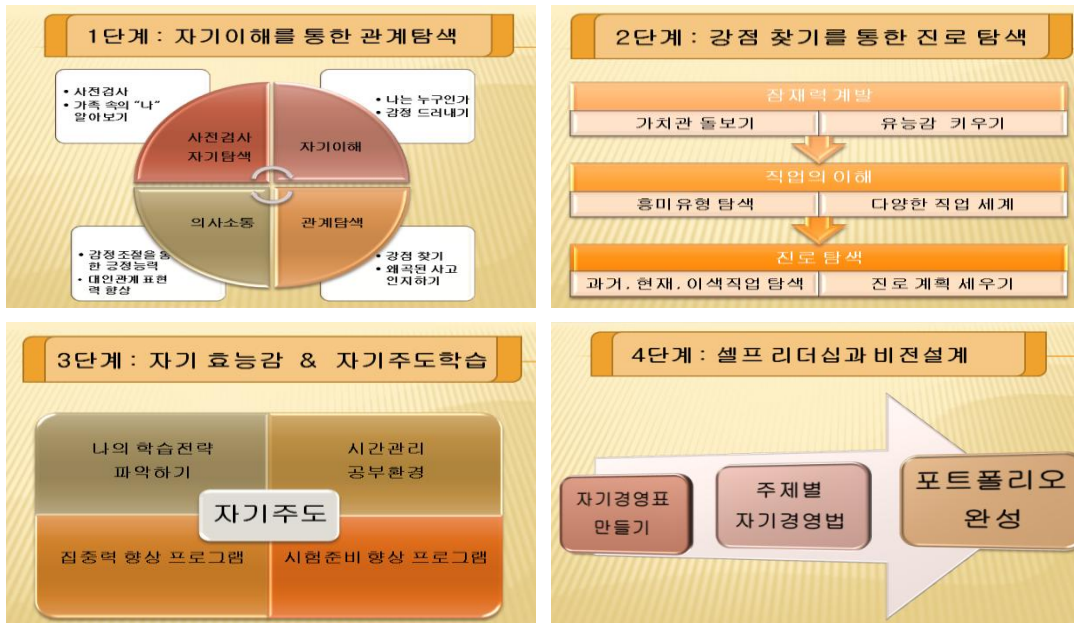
1단계 : 자기이해를 통한 관계탐색

• 사전검사
• 가족 속의 "나" 알아보기

• 나는 누구인가
• 감정 드러내기

사전검사 자기탐색

자기이해

의사소통

관계탐색

• 감정조절을 통한 공감능력
• 대인관계 표현력 향상

• 강점 찾기
• 왜곡된 사고 인지하기

2단계 : 강점 찾기를 통한 진로 탐색

잠재력개발

| 가치관 돌보기 | 유능감 키우기 |
|---|---|

직업의 이해

| 흥미유형 탐색 | 다양한 직업 세계 |
|---|---|

진로 탐색

| 과거, 현재, 이색직업 탐색 | 진로 계획 세우기 |
|---|---|

3단계 : 자기 효능감 & 자기주도학습

| 나의 학습전략 파악하기 | 시간관리 공부환경 |
|---|---|
| 집중력 향상 프로그램 | 시험준비 향상 프로그램 |

자기주도

4단계 : 셀프 리더십과 비전설계

자기경영표 만들기

주제별 자기경영법

포트폴리오 완성